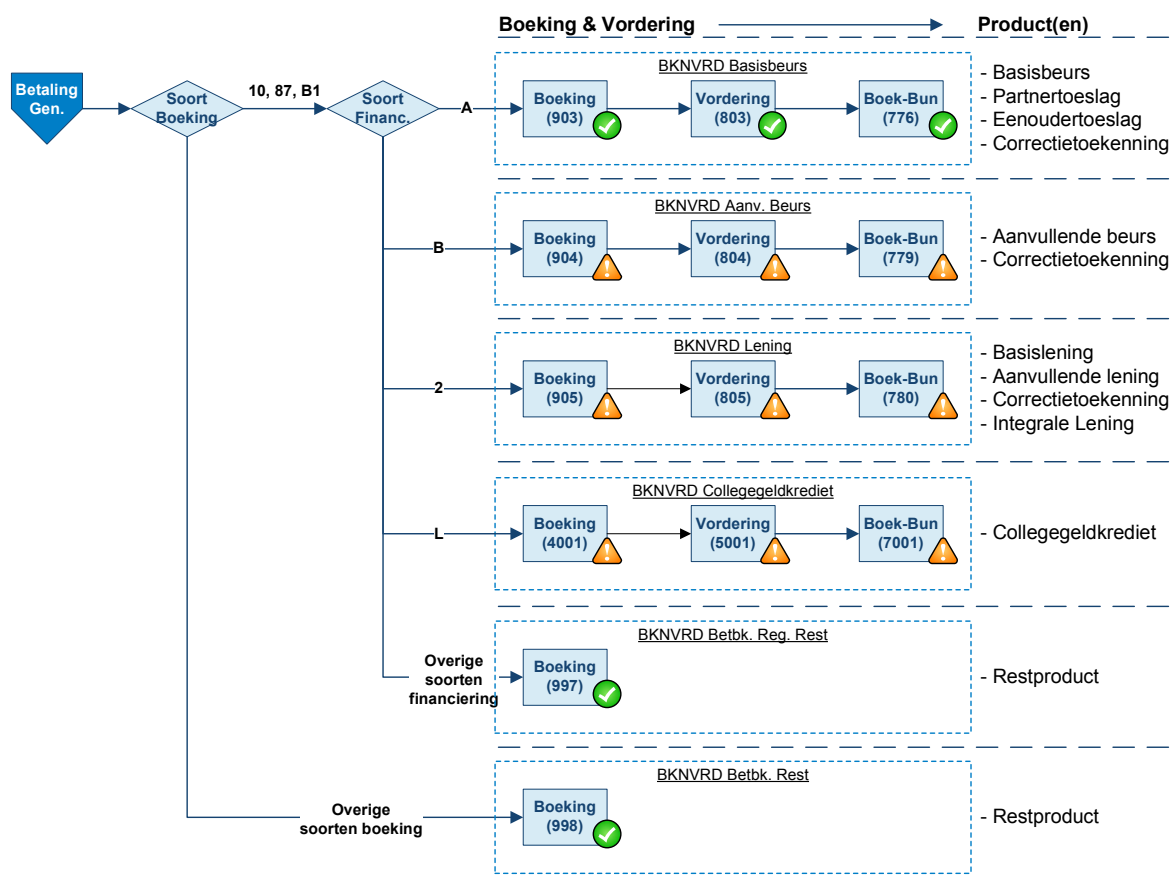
Boeking & Vordering

Product(en)

Betaling Gen.

Soort Boeking

10, 87, B1

Soort Financ.

A

BKNVRD Basisbeurs

Boeking (903)

Vordering (803)

Boek-Bun (776)

- Basisbeurs
- Partnertoeslag
- Eenoudertoeslag
- Correctietoekenning

B

BKNVRD Aanv. Beurs

Boeking (904)

Vordering (804)

Boek-Bun (779)

- Aanvullende beurs
- Correctietoekenning

2

BKNVRD Lening

Boeking (905)

Vordering (805)

Boek-Bun (780)

- Basislening
- Aanvullende lening
- Correctietoekenning
- Integrale Lening

L

BKNVRD Collegegeldkrediet

Boeking (4001)

Vordering (5001)

Boek-Bun (7001)

- Collegegeldkrediet

Overige soorten financiering

BKNVRD Betbk. Reg. Rest

Boeking (997)

- Restproduct

Overige soorten boeking

BKNVRD Betbk. Rest

Boeking (998)

- Restproduct